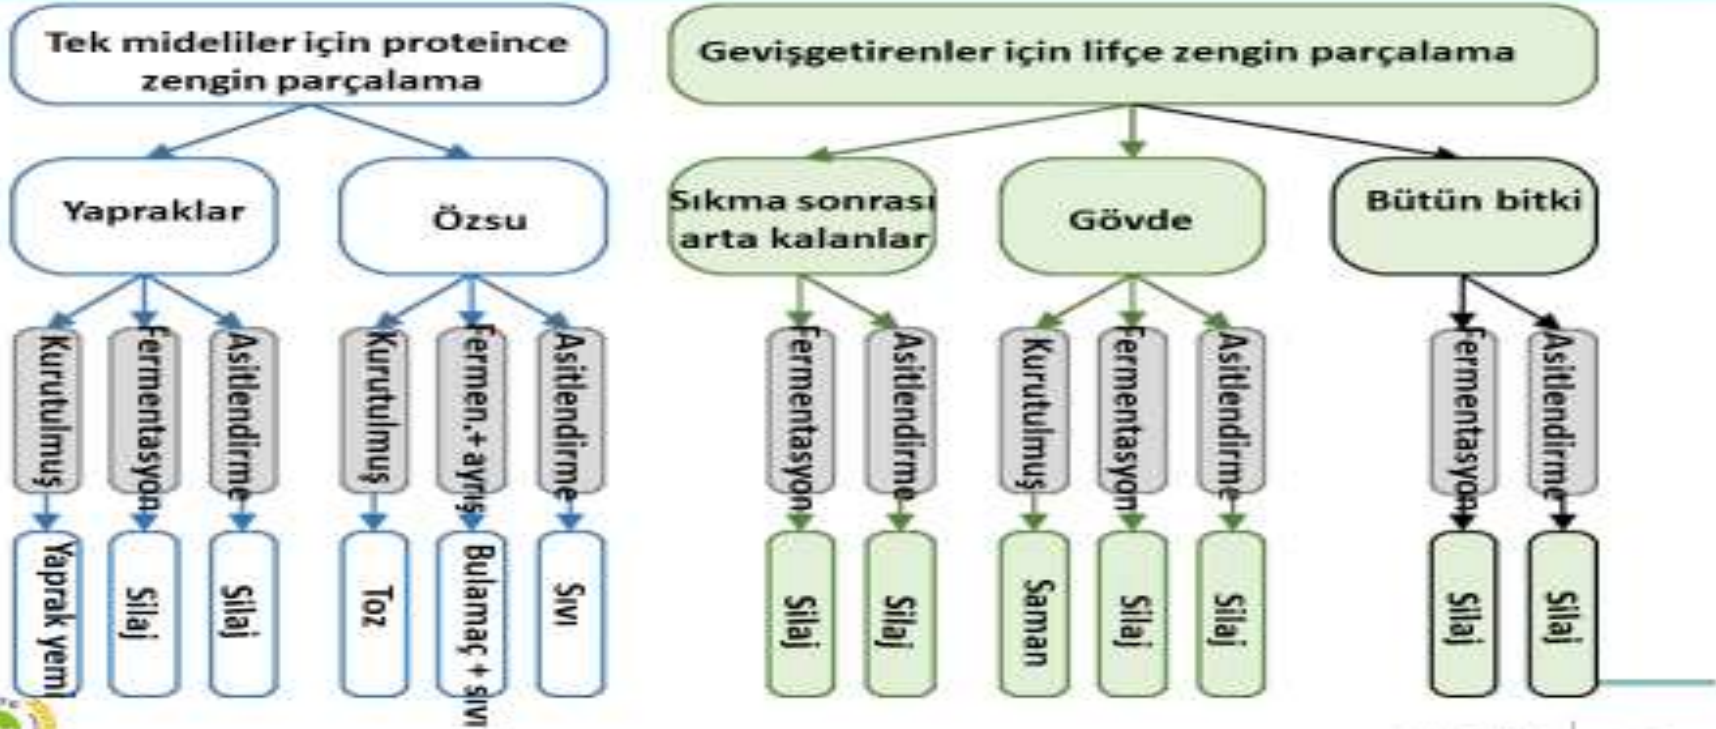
Tek mideliler için proteince zengin parçalama

Yapraklar

Kurutulmuş
Yaprak yemi

Fermentasyon
Silaj

Asitlendirme
Silaj

Özsu

Kurutulmuş
Toz

Fermen.+ ayrış
Bulamaç + sıvı

Asitlendirme
Sıvı

Gevişgetirenler için lifçe zengin parçalama

Sıkma sonrası arta kalanlar

Fermentasyon
Silaj

Asitlendirme
Silaj

Gövde

Kurutulmuş
Saman

Fermentasyon
Silaj

Asitlendirme
Silaj

Bütün bitki

Fermentasyon
Silaj

Asitlendirme
Silaj